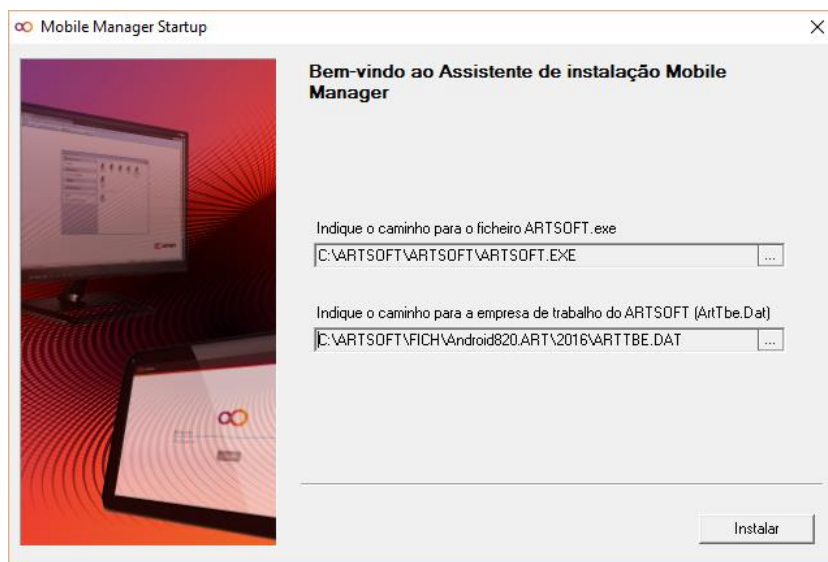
Mobile Manager Startup

Bem-vindo ao Assistente de instalação Mobile Manager

Indique o caminho para o ficheiro ARTSOFT.exe

C:\ARTSOFT\ARTSOFT\ARTSOFT.EXE

...

Indique o caminho para a empresa de trabalho do ARTSOFT (ArtTbe.Dat)

C:\ARTSOFT\FICH\Android820.ART\2016\ARTTBE.DAT

...

Instalar